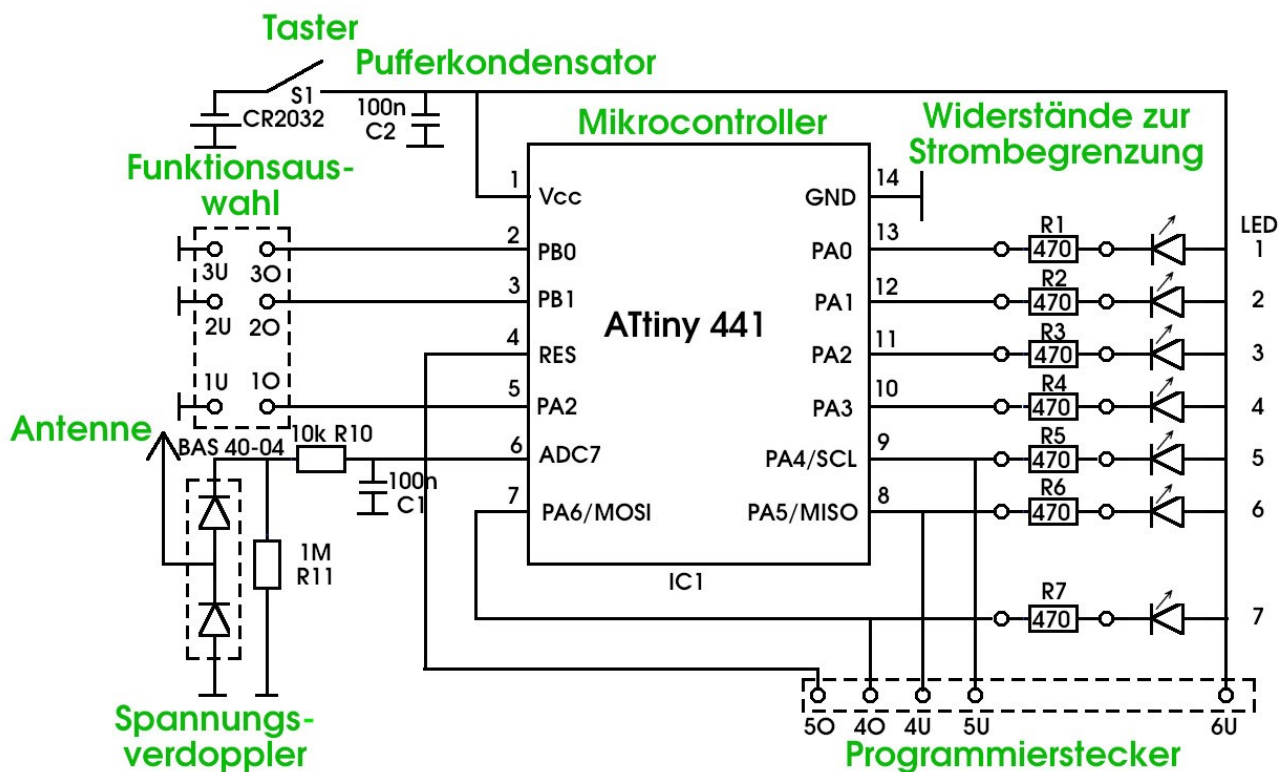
Taster
Pufferkondensator
S1
CR2032
100n
C2
Mikrocontroller
Widerstände zur Strombegrenzung
Funktionsauswahl
1
Vcc
GND
14
LED
2
PB0
PA0
13
R1
470
1
3U
3O
3
PB1
PA1
12
R2
470
2
2U
2O
ATtiny 441
4
RES
PA2
11
R3
470
3
1U
1O
5
PA2
PA3
10
R4
470
4
Antenne
BAS 40-04
10k R10
6
ADC7
PA4/SCL
9
R5
470
5
100n
C1
7
PA6/MOSI
PA5/MISO
8
R6
470
6
1M
R11
IC1
R7
470
7
Spannungsverdoppler
5O
4O
4U
5U
6U
Programmierstecker